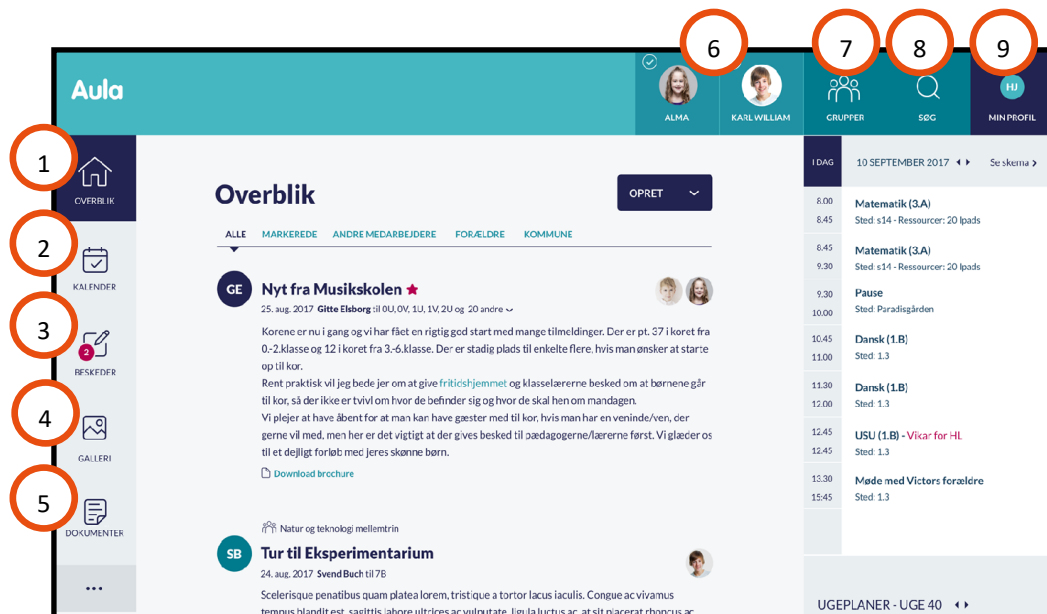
Aula

6 ALMA
KARL WILLIAM
7 GRUPPER
8 SØG
9 HJ MIN PROFIL

1 OVERBLIK
2 KALENDER
3 2 BESKEDER
4 GALLERI
5 DOKUMENTER
...

Overblik

OPRET

ALLE MARKEREDE ANDRE MEDARBEJDERE FORÆLDRE KOMMUNE

GE Nyt fra Musikskolen
25. aug. 2017 Gitte Elsborg til 0U, 0V, 1U, 1V, 2U og 20 andre

Korene er nu i gang og vi har fået en rigtig god start med mange tilmeldinger. Der er pt. 37 i koret fra 0.-2.klasse og 12 i koret fra 3.-6.klasse. Der er stadig plads til enkelte flere, hvis man ønsker at starte op til kor.

Rent praktisk vil jeg bede jer om at give fritidshjemmet og klasselærerne besked om at børnene går til kor, så der ikke er tvivl om hvor de befinder sig og hvor de skal hen om mandagen.

Vi plejer at have åbent for at man kan have gæster med til kor, hvis man har en veninde/ven, der gerne vil med, men her er det vigtigt at der gives besked til pædagogerne/lærerne først. Vi glæder os til et dejligt forløb med jeres skønne børn.

Download brochure

Natur og teknologi mellemtrin

SB Tur til Eksperimentarium
24. aug. 2017 Svend Buch til 7B

Scelerisque penatibus quam platea lorem, tristique a tortor lacus iaculis. Congue ac vivamus tempus blandit est, sagittis labore ultrices ac vulputate, ligula luctus ac, at sit placerat rhoncus ac

I DAG 10 SEPTEMBER 2017 Se skema

8.00 8.45 Matematik (3.A) Sted: s14 - Ressourcer: 20 Ipads
8.45 9.30 Matematik (3.A) Sted: s14 - Ressourcer: 20 Ipads
9.30 10.00 Pause Sted: Paradisgården
10.45 11.00 Dansk (1.B) Sted: 1.3
11.30 12.00 Dansk (1.B) Sted: 1.3
12.45 12.45 USU (1.B) - Vikar for HL Sted: 1.3
13.30 15.45 Møde med Victors forældre Sted: 1.3

UGEPLANER - UGE 40